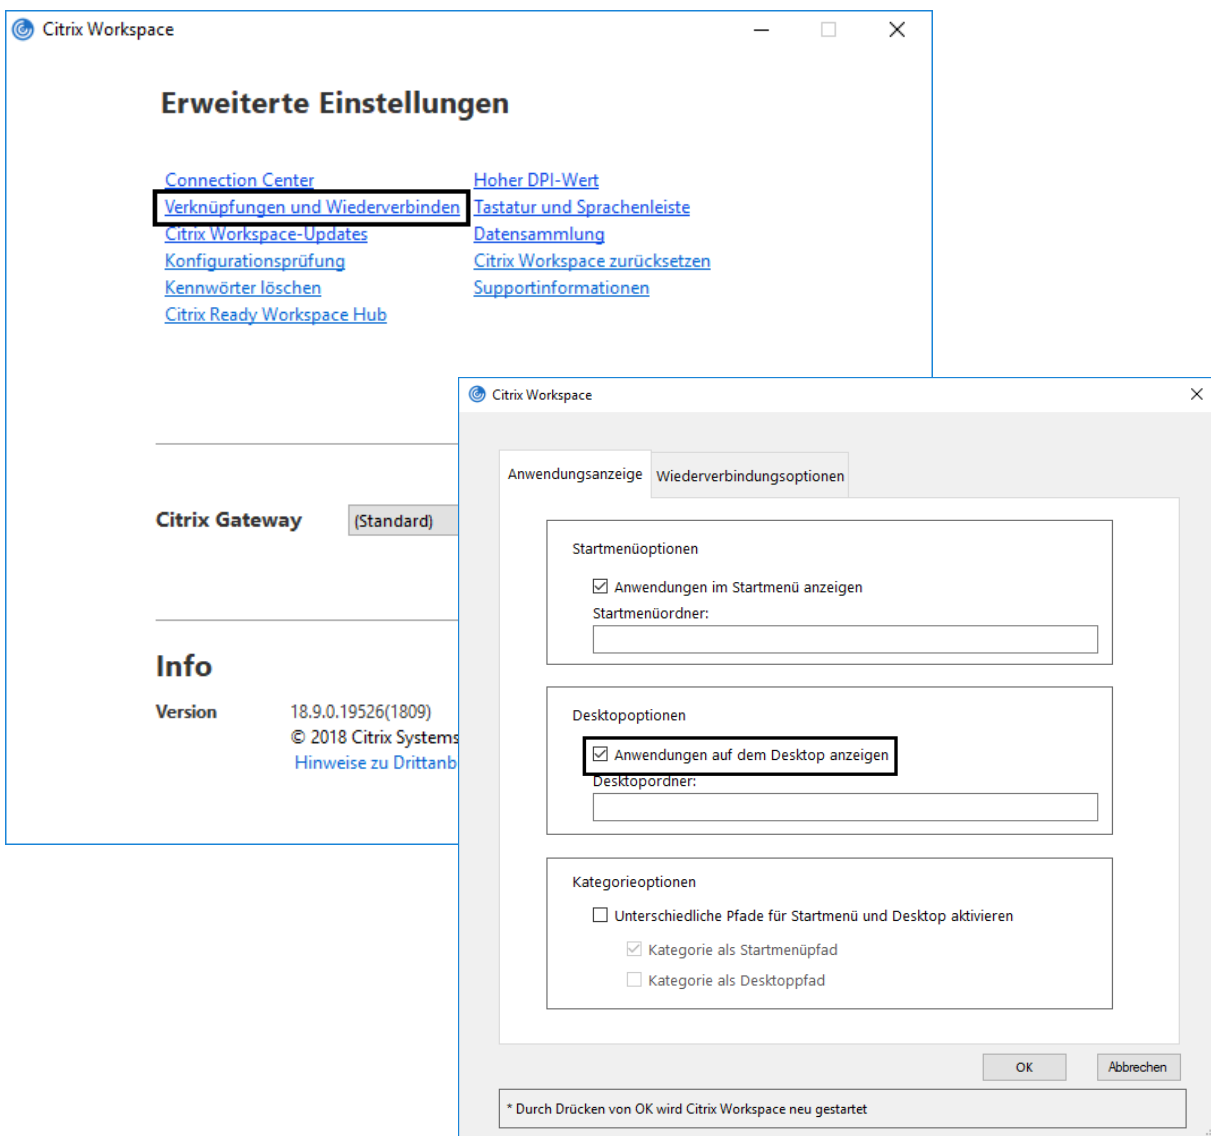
Citrix Workspace

Erweiterte Einstellungen

Connection Center
Verknüpfungen und Wiederverbinden
Citrix Workspace-Updates
Konfigurationsprüfung
Kennwörter löschen
Citrix Ready Workspace Hub

Hoher DPI-Wert
Tastatur und Sprachenleiste
Datensammlung
Citrix Workspace zurücksetzen
Supportinformationen

Citrix Gateway (Standard)

Info

Version 18.9.0.19526(1809)
© 2018 Citrix Systems
Hinweise zu Drittanb

Citrix Workspace

Anwendungsanzeige | Wiederverbindungsoptionen

Startmenüoptionen
☑ Anwendungen im Startmenü anzeigen
Startmenüordner:

Desktopoptionen
☑ Anwendungen auf dem Desktop anzeigen
Desktopordner:

Kategorieoptionen
☐ Unterschiedliche Pfade für Startmenü und Desktop aktivieren
☑ Kategorie als Startmenüpfad
☐ Kategorie als Desktoppfad

OK | Abbrechen

* Durch Drücken von OK wird Citrix Workspace neu gestartet